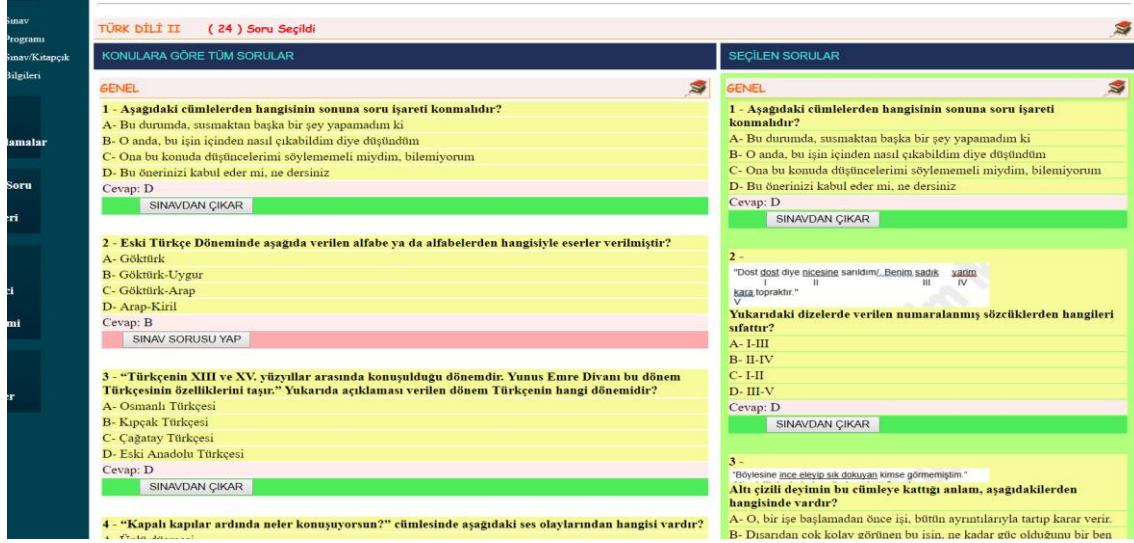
Sınav Programı
Sınav/Kitapçık Bilgileri

lamalar

Soru
eri

ci

mi

er

TÜRK DİLİ II (24) Soru Seçildi

KONULARA GÖRE TÜM SORULAR

GENEL

1 - Aşağıdaki cümlelerden hangisinin sonuna soru işareti konmalıdır?
A- Bu durumda, susmaktan başka bir şey yapamadım ki
B- O anda, bu işin içinden nasıl çıkabildim diye düşündüm
C- Ona bu konuda düşüncelerimi söylememeli miydim, bilemiyorum
D- Bu önerinizi kabul eder mi, ne dersiniz
Cevap: D
SINAVDAN ÇIKAR

2 - Eski Türkçe Döneminde aşağıda verilen alfabe ya da alfabelerden hangisiyle eserler verilmiştir?
A- Göktürk
B- Göktürk-Uygur
C- Göktürk-Arap
D- Arap-Kiril
Cevap: B
SINAV SORUSU YAP

3 - "Türkçenin XIII ve XV. yüzyıllar arasında konuşulduğu dönemdir. Yunus Emre Divanı bu dönem Türkçesinin özelliklerini taşır." Yukarıda açıklaması verilen dönem Türkçenin hangi dönemidir?
A- Osmanlı Türkçesi
B- Kıpçak Türkçesi
C- Çağatay Türkçesi
D- Eski Anadolu Türkçesi
Cevap: D
SINAVDAN ÇIKAR

4 - "Kapalı kapılar ardında neler konuşuyorsun?" cümlesinde aşağıdaki ses olaylarından hangisi vardır?
A- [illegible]

SEÇİLEN SORULAR

GENEL

1 - Aşağıdaki cümlelerden hangisinin sonuna soru işareti konmalıdır?
A- Bu durumda, susmaktan başka bir şey yapamadım ki
B- O anda, bu işin içinden nasıl çıkabildim diye düşündüm
C- Ona bu konuda düşüncelerimi söylememeli miydim, bilemiyorum
D- Bu önerinizi kabul eder mi, ne dersiniz
Cevap: D
SINAVDAN ÇIKAR

2 -
"Dost dost diye nicesine sarıldım/..Benim sadık yarim kara topraktır."
I II III IV V
Yukarıdaki dizelerde verilen numaralanmış sözcüklerden hangileri sıfattır?
A- I-III
B- II-IV
C- I-II
D- III-V
Cevap: D
SINAVDAN ÇIKAR

3 -
"Böylesine ince eleyip sık dokuyan kimse görmemiştim."
Altı çizili deyimin bu cümleye kattığı anlam, aşağıdakilerden hangisinde vardır?
A- O, bir işe başlamadan önce işi, bütün ayrıntılarıyla tartıp karar verir.
B- Dışarıdan çok kolay görünen bu işin, ne kadar güç olduğunu bir ben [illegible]